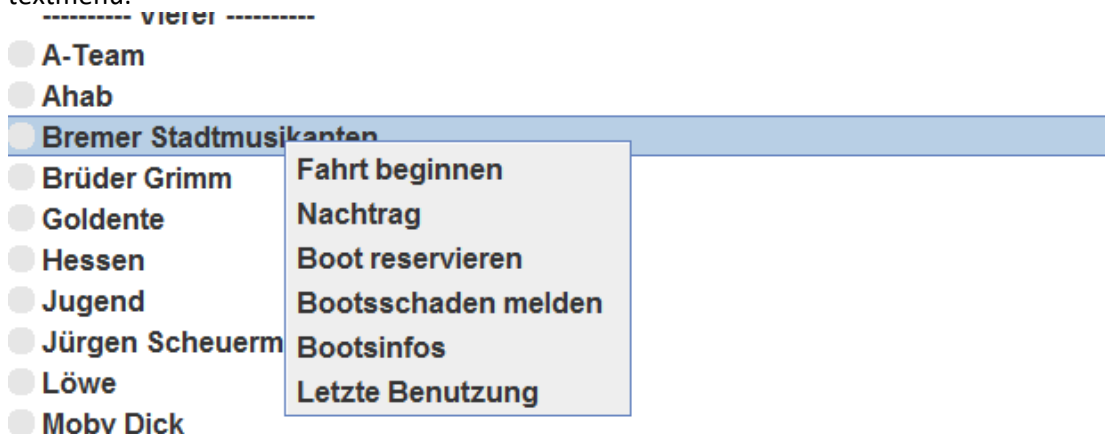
textmenü:

---------- Vierer ----------

A-Team

Ahab

Bremer Stadtmusikanten

Brüder Grimm

Goldente

Hessen

Jugend

Jürgen Scheuerm

Löwe

Moby Dick

Fahrt beginnen

Nachtrag

Boot reservieren

Bootsschaden melden

Bootsinfos

Letzte Benutzung